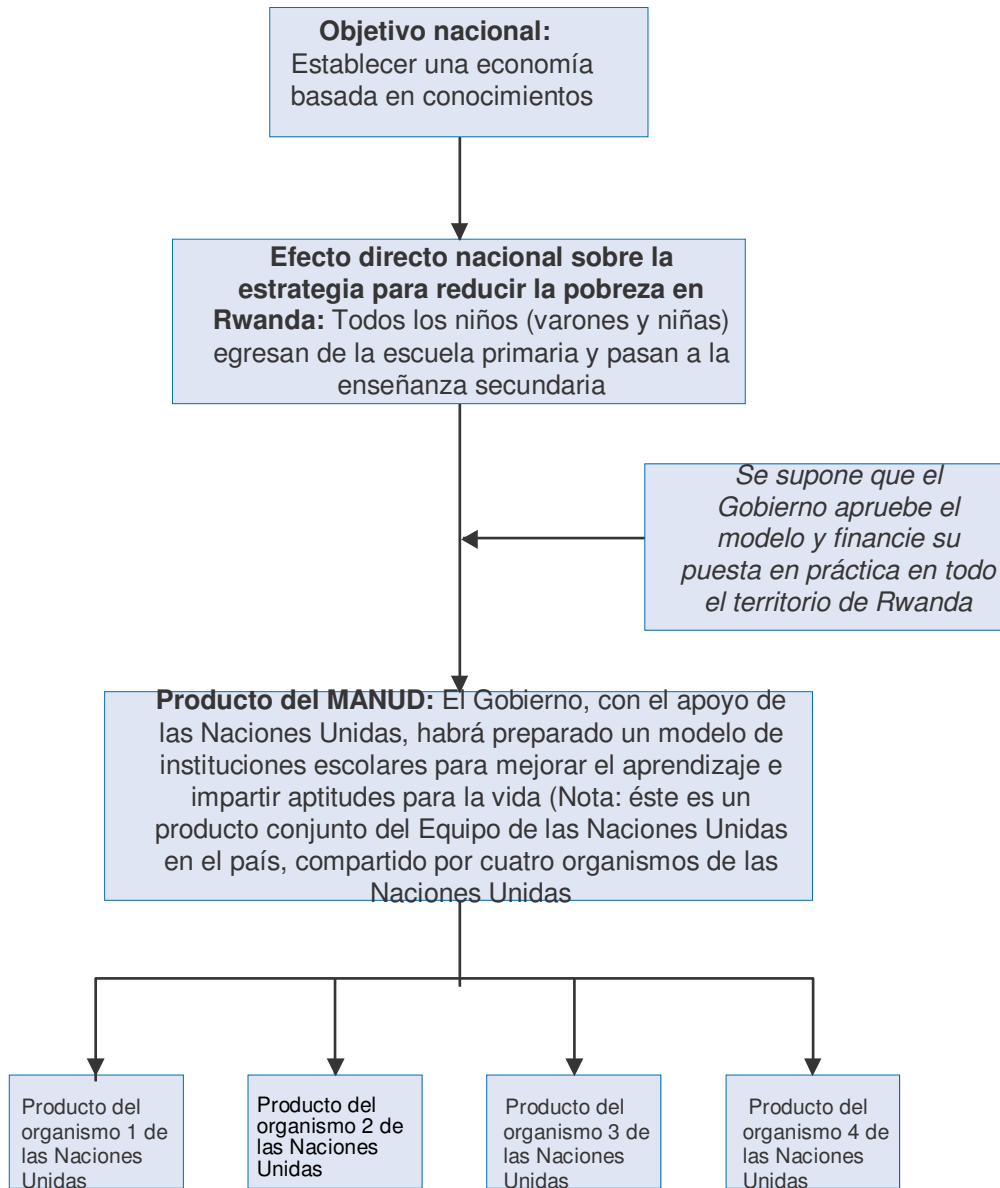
**Objetivo nacional:** Establecer una economía basada en conocimientos

**Efecto directo nacional sobre la estrategia para reducir la pobreza en Rwanda:** Todos los niños (varones y niñas) egresan de la escuela primaria y pasan a la enseñanza secundaria

*Se supone que el Gobierno apruebe el modelo y financie su puesta en práctica en todo el territorio de Rwanda*

**Producto del MANUD:** El Gobierno, con el apoyo de las Naciones Unidas, habrá preparado un modelo de instituciones escolares para mejorar el aprendizaje e impartir aptitudes para la vida (Nota: éste es un producto conjunto del Equipo de las Naciones Unidas en el país, compartido por cuatro organismos de las Naciones Unidas

Producto del organismo 1 de las Naciones Unidas

Producto del organismo 2 de las Naciones Unidas

Producto del organismo 3 de las Naciones Unidas

Producto del organismo 4 de las Naciones Unidas